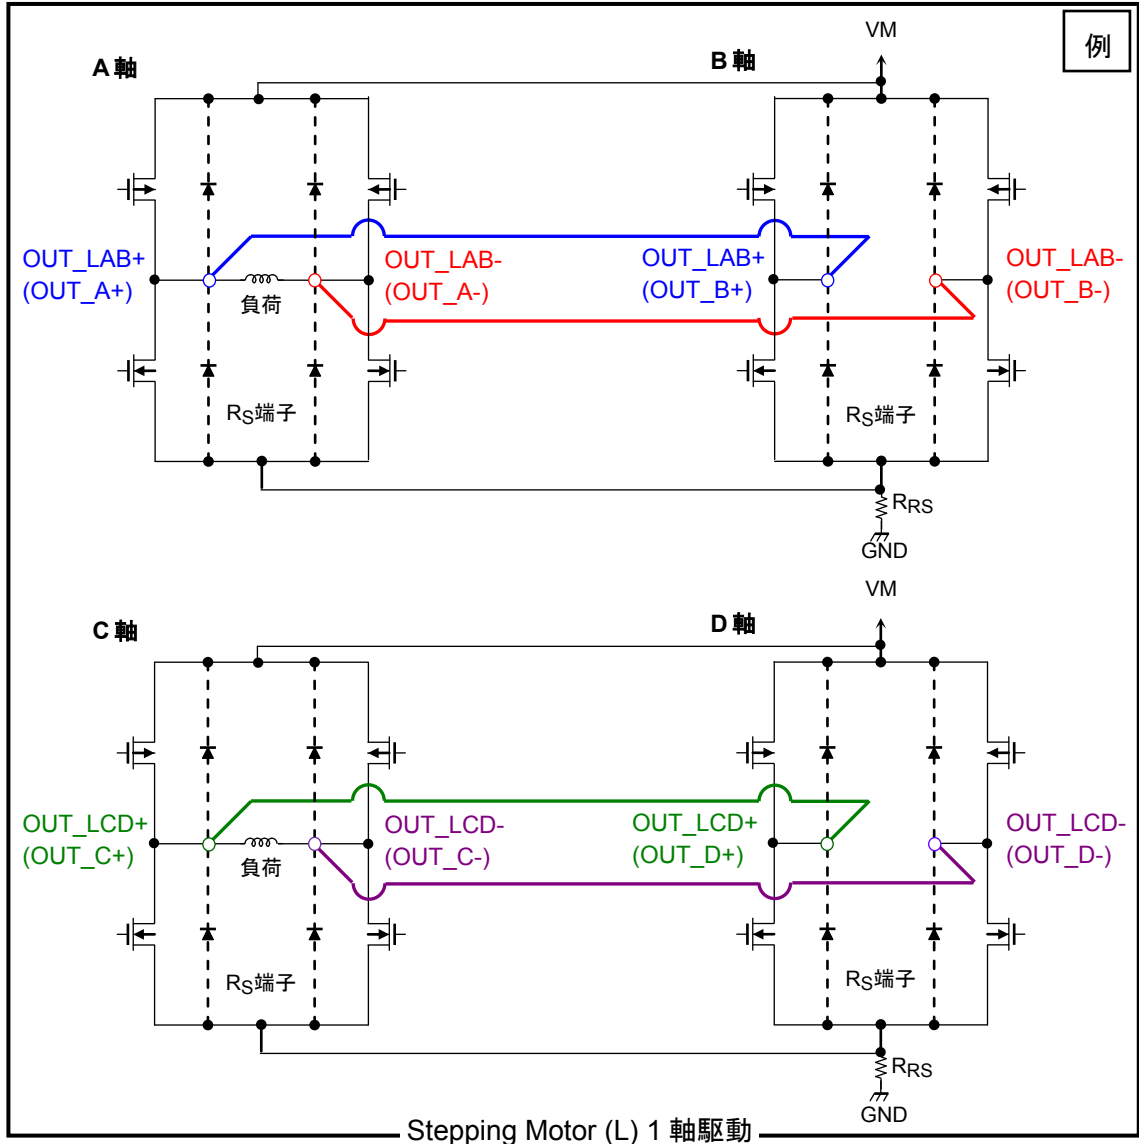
例

A 軸

B 軸

VM

OUT_LAB+
(OUT_A+)

負荷

OUT_LAB-
(OUT_A-)

OUT_LAB+
(OUT_B+)

OUT_LAB-
(OUT_B-)

$R_S$端子

$R_S$端子

$R_{RS}$

GND

VM

C 軸

D 軸

OUT_LCD+
(OUT_C+)

負荷

OUT_LCD-
(OUT_C-)

OUT_LCD+
(OUT_D+)

OUT_LCD-
(OUT_D-)

$R_S$端子

$R_S$端子

$R_{RS}$

GND

Stepping Motor (L) 1 軸駆動